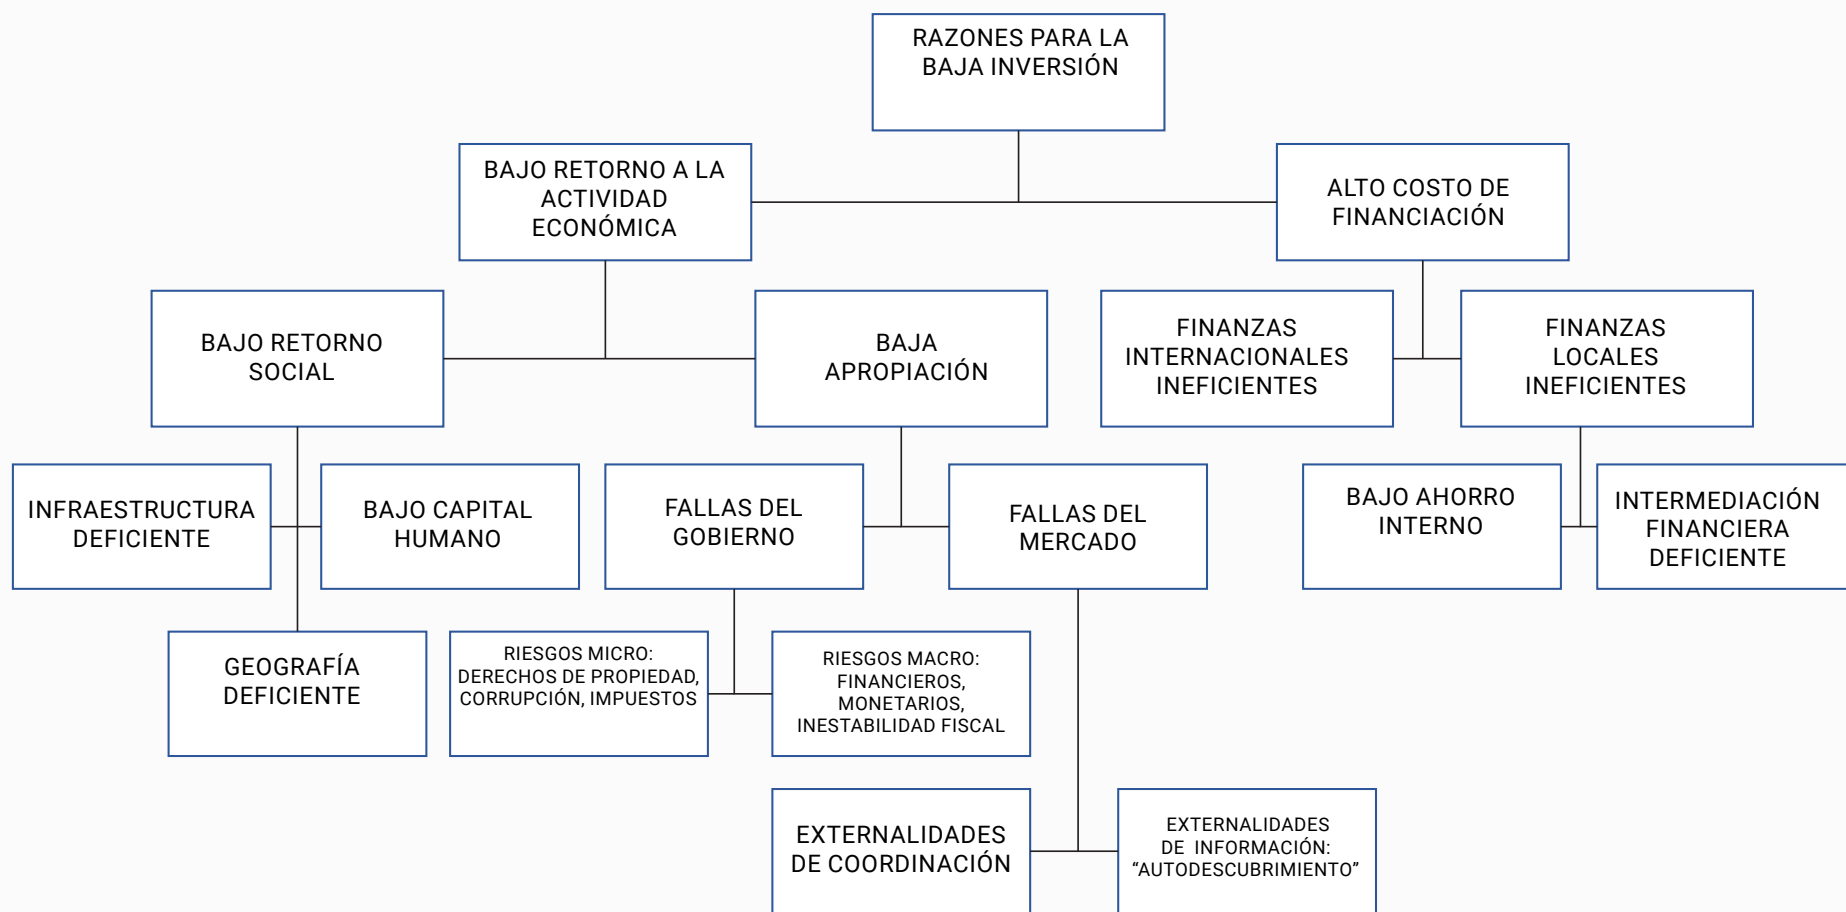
RAZONES PARA LA BAJA INVERSIÓN

BAJO RETORNO A LA ACTIVIDAD ECONÓMICA

ALTO COSTO DE FINANCIACIÓN

BAJO RETORNO SOCIAL

BAJA APROPIACIÓN

FINANZAS INTERNACIONALES INEFICIENTES

FINANZAS LOCALES INEFICIENTES

INFRAESTRUCTURA DEFICIENTE

BAJO CAPITAL HUMANO

FALLAS DEL GOBIERNO

FALLAS DEL MERCADO

BAJO AHORRO INTERNO

INTERMEDIACIÓN FINANCIERA DEFICIENTE

GEOGRAFÍA DEFICIENTE

RIESGOS MICRO: DERECHOS DE PROPIEDAD, CORRUPCIÓN, IMPUESTOS

RIESGOS MACRO: FINANCIEROS, MONETARIOS, INESTABILIDAD FISCAL

EXTERNALIDADES DE COORDINACIÓN

EXTERNALIDADES DE INFORMACIÓN: “AUTODESCUBRIMIENTO”